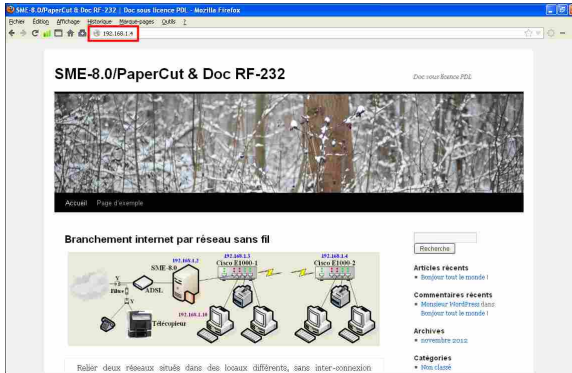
SME-8.0/PaperCut & Doc RF-232 | Doc sous licence PDL - Mozilla Firefox

Fichier Édition Affichage Historique Marque-pages Outils ?

192.168.1.4

SME-8.0/PaperCut & Doc RF-232

Doc sous licence PDL

Accueil Page d'exemple

Branchement internet par réseau sans fil

192.168.1.2

SME-8.0

ADSL

192.168.1.10

Télécopieur

192.168.1.3

Cisco E1000-1

192.168.1.4

Cisco E1000-2

Relier deux réseaux situés dans des locaux différents, sans inter-connexion

Recherche

Articles récents

Bonjour tout le monde !

Commentaires récents

Monsieur WordPress dans Bonjour tout le monde !

Archives

novembre 2012

Catégories

Non classé